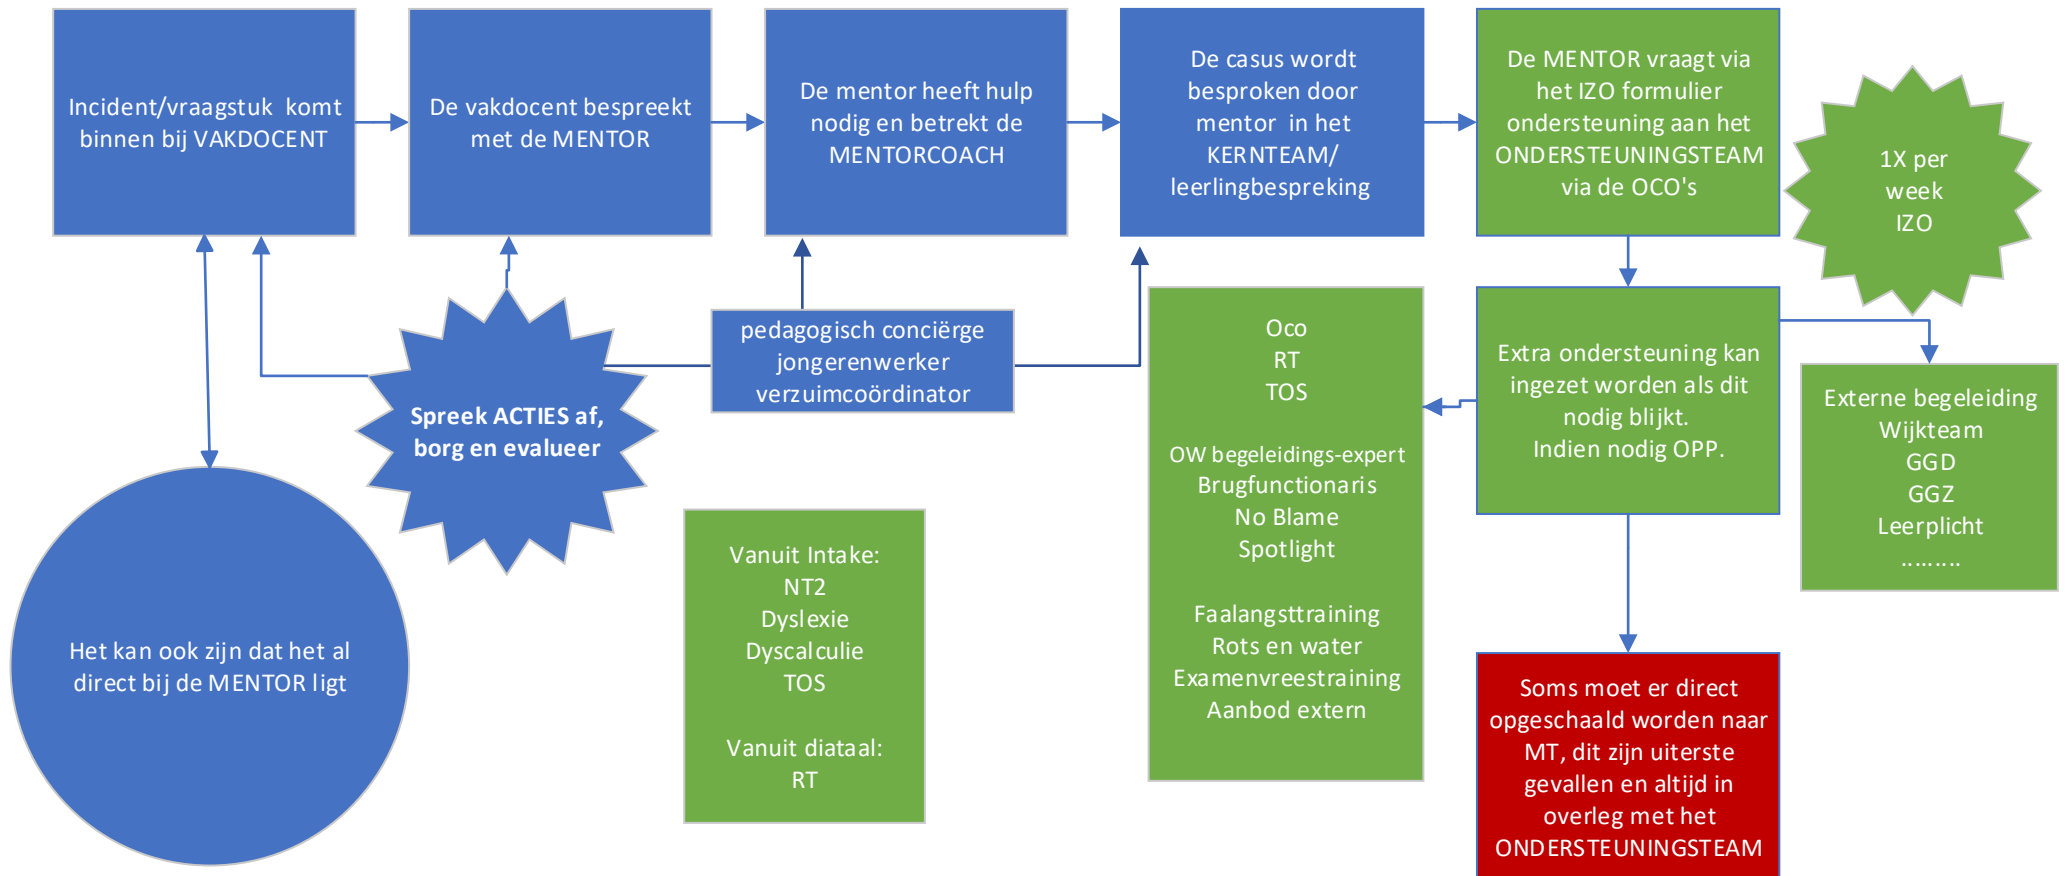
Incident/vraagstuk komt binnen bij VAKDOCENT

De vakdocent bespreekt met de MENTOR

De mentor heeft hulp nodig en betrekt de MENTORCOACH

De casus wordt besproken door mentor in het KERNTEAM/ leerlingbespreking

De MENTOR vraagt via het IZO formulier ondersteuning aan het ONDERSTEUNINGSTEAM via de OCO's

1X per week IZO

pedagogisch conciërge
jongerenwerker
verzuimcoördinator

Spreek ACTIES af, borg en evalueer

Het kan ook zijn dat het al direct bij de MENTOR ligt

Vanuit Intake:
NT2
Dyslexie
Dyscalculie
TOS

Vanuit diataal:
RT

Oco
RT
TOS

OW begeleidings-expert
Brugfunctionaris
No Blame
Spotlight

Faalangsttraining
Rots en water
Examenvreestraining
Aanbod extern

Extra ondersteuning kan ingezet worden als dit nodig blijkt.
Indien nodig OPP.

Externe begeleiding
Wijkteam
GGD
GGZ
Leerplicht
.........

Soms moet er direct opgeschaald worden naar MT, dit zijn uiterste gevallen en altijd in overleg met het ONDERSTEUNINGSTEAM